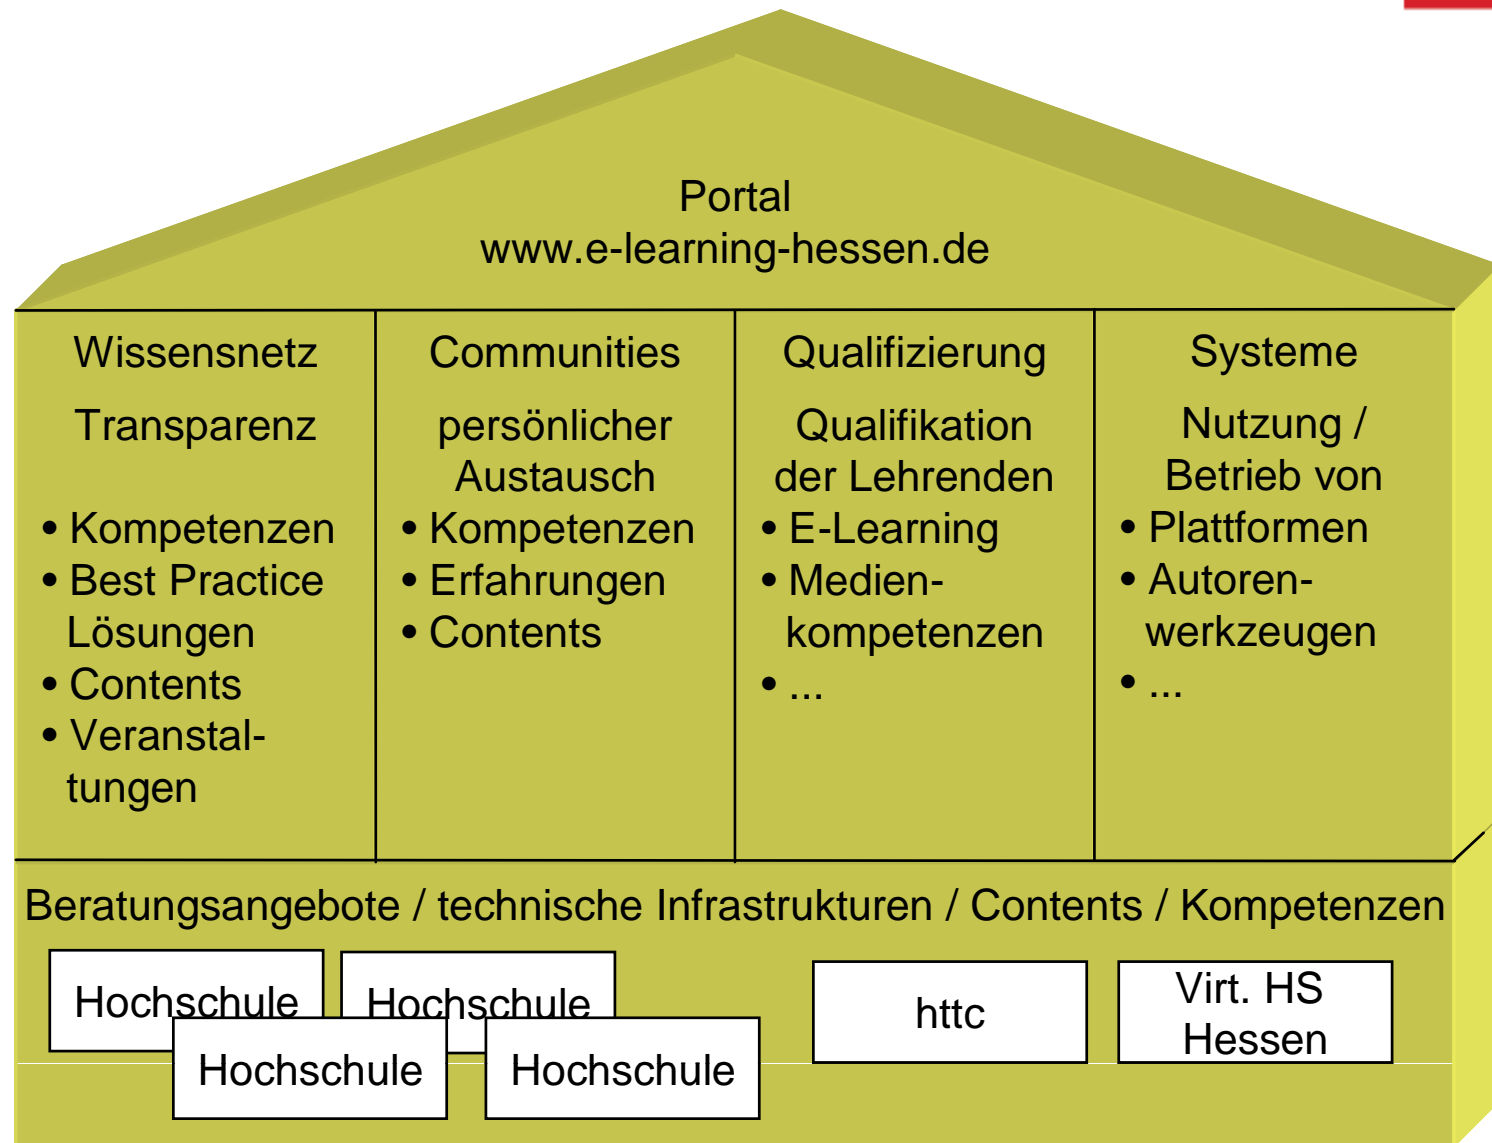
Portal
www.e-learning-hessen.de

Wissensnetz

Transparenz

• Kompetenzen
• Best Practice Lösungen
• Contents
• Veranstaltungen

Communities

persönlicher Austausch
• Kompetenzen
• Erfahrungen
• Contents

Qualifizierung

Qualifikation der Lehrenden
• E-Learning
• Medienkompetenzen
• ...

Systeme

Nutzung / Betrieb von
• Plattformen
• Autorenwerkzeugen
• ...

Beratungsangebote / technische Infrastrukturen / Contents / Kompetenzen

Hochschule

Hochschule

Hochschule

Hochschule

httc

Virt. HS Hessen